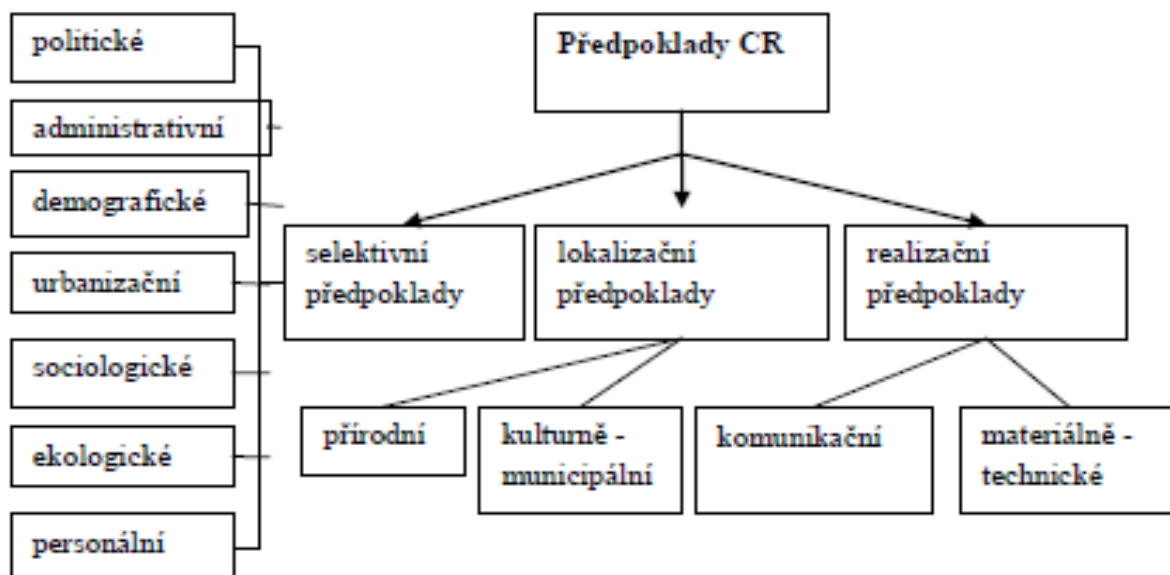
politické

administrativní

demografické

urbanizační

sociologické

ekologické

personální

Předpoklady CR

selektivní předpoklady

lokalizační předpoklady

realizační předpoklady

přírodní

kulturně - municipální

komunikační

materiálně - technické